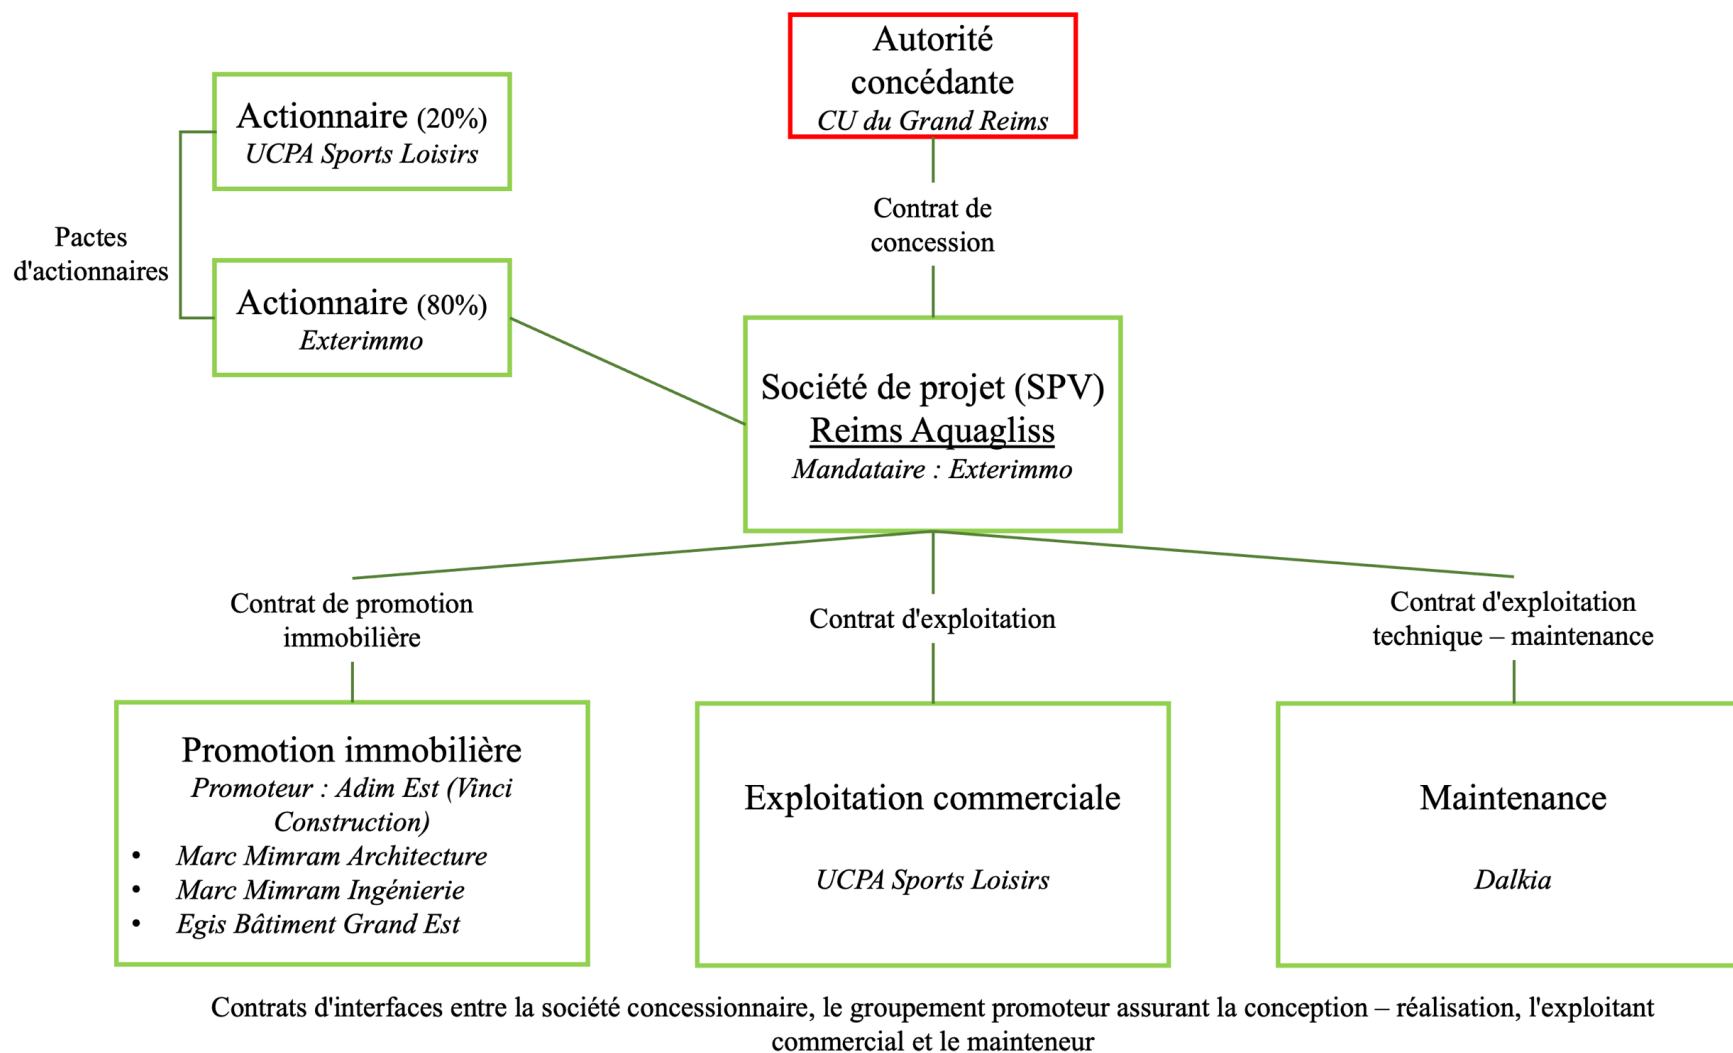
Autorité concédante
CU du Grand Reims

Actionnaire (20%)
UCPA Sports Loisirs

Pactes d'actionnaires

Actionnaire (80%)
Exterimmo

Contrat de concession

Société de projet (SPV)
Reims Aquagliss
Mandataire : Exterimmo

Contrat de promotion immobilière

Contrat d'exploitation

Contrat d'exploitation technique – maintenance

Promotion immobilière
Promoteur : Adim Est (Vinci Construction)
• Marc Mimram Architecture
• Marc Mimram Ingénierie
• Egis Bâtiment Grand Est

Exploitation commerciale
UCPA Sports Loisirs

Maintenance
Dalkia

Contrats d'interfaces entre la société concessionnaire, le groupement promoteur assurant la conception – réalisation, l'exploitant commercial et le mainteneur